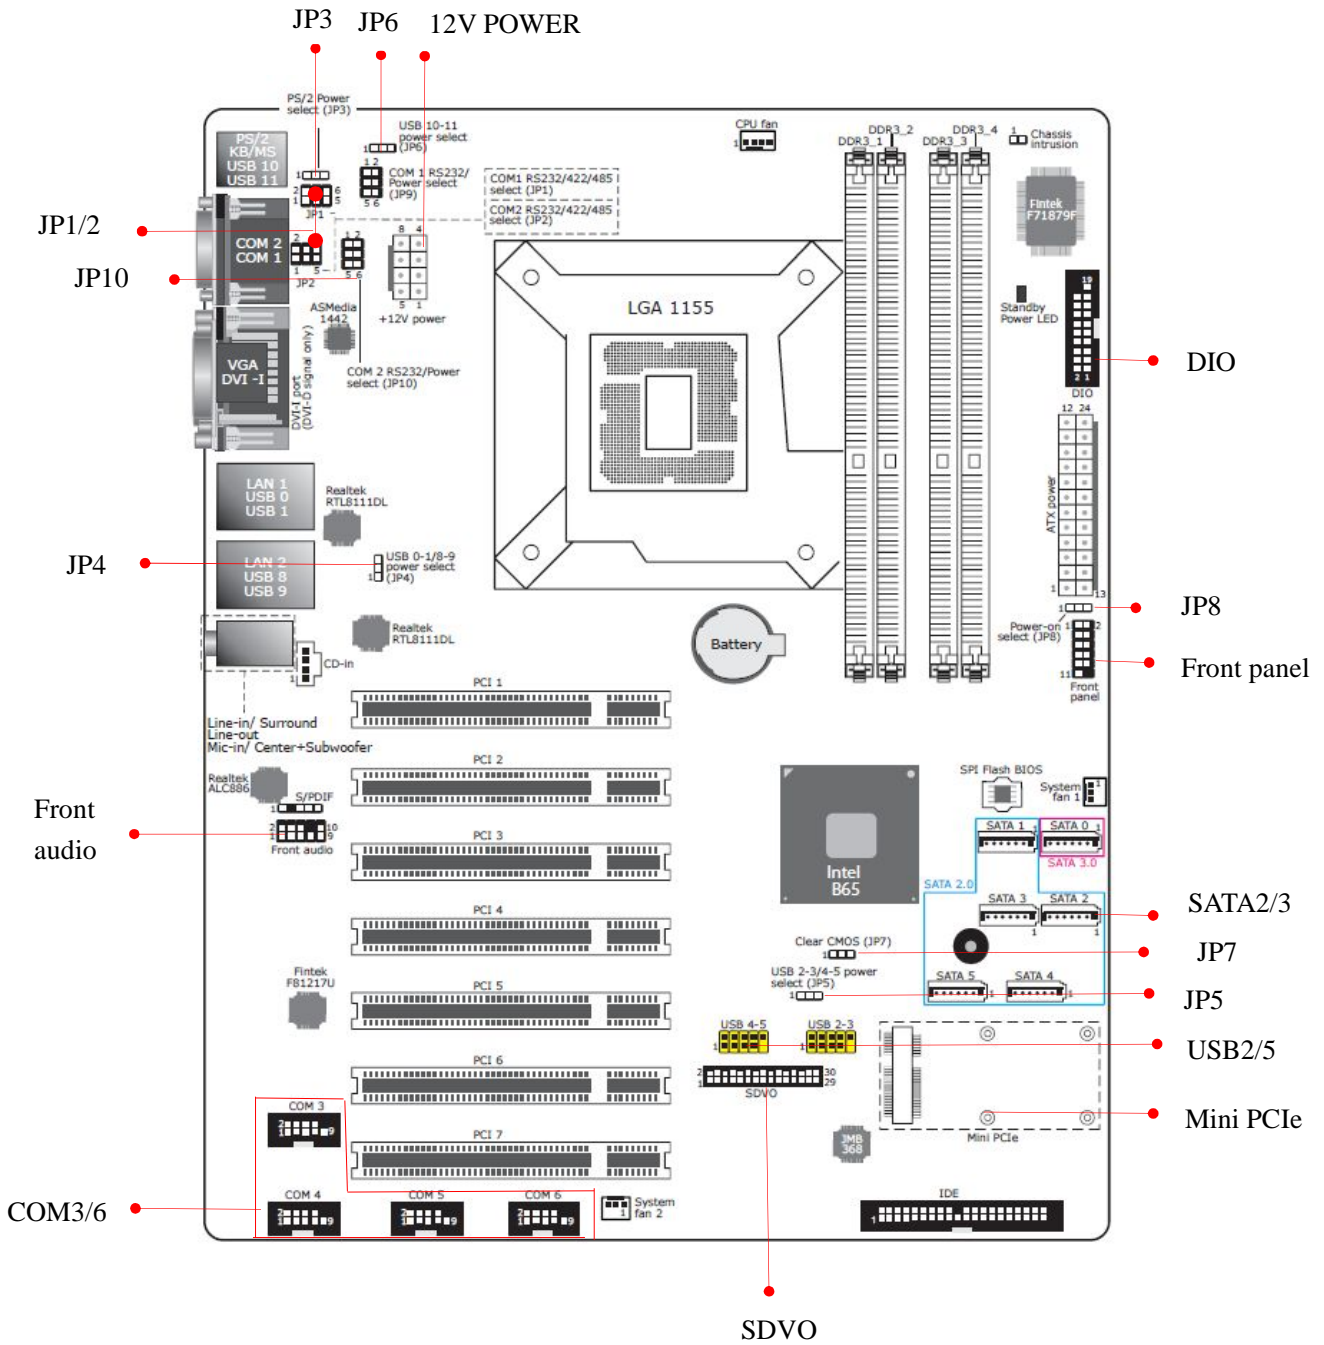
JP3 JP6 12V POWER

PS/2 Power select (JP3)

USB 10-11 power select (JP6)

CPU fan

DDR3_2 DDR3_1 DDR3_4 DDR3_3

Chassis intrusion

PS/2 KB/MS USB 10 USB 11

COM 1 RS232/ Power select (JP9)

COM1 RS232/422/485 select (JP1)

COM2 RS232/422/485 select (JP2)

Fintek F71879F

JP1/2

JP1

COM 2 COM 1

JP2

JP10

+12V power

ASMedia 1442

LGA 1155

Standby Power LED

DIO

DIO

VGA DVI -I

DVI-I port (DVI-D signal only)

COM 2 RS232/Power select (JP10)

ATX power

LAN 1 USB 0 USB 1

Realtek RTL8111DL

JP4

LAN 2 USB 8 USB 9

USB 0-1/8-9 power select (JP4)

JP8

Realtek RTL8111DL

Battery

Power-on select (JP8)

Front panel

CD-in

Front panel

PCI 1

Line-in/ Surround Line-out Mic-in/ Center+Subwoofer

PCI 2

SPI Flash BIOS

System fan 1

Realtek ALC886

S/PDIF

Front audio

Front audio

PCI 3

SATA 1 SATA 0

SATA 3.0

Intel B65

SATA 2.0

SATA 3 SATA 2

SATA2/3

PCI 4

Clear CMOS (JP7)

JP7

Fintek F81217U

USB 2-3/4-5 power select (JP5)

SATA 5 SATA 4

JP5

PCI 5

USB 4-5 USB 2-3

USB2/5

PCI 6

SDVO

COM 3

Mini PCIe

Mini PCIe

PCI 7

JMB 368

COM 4 COM 5 COM 6

System fan 2

IDE

COM3/6

SDVO